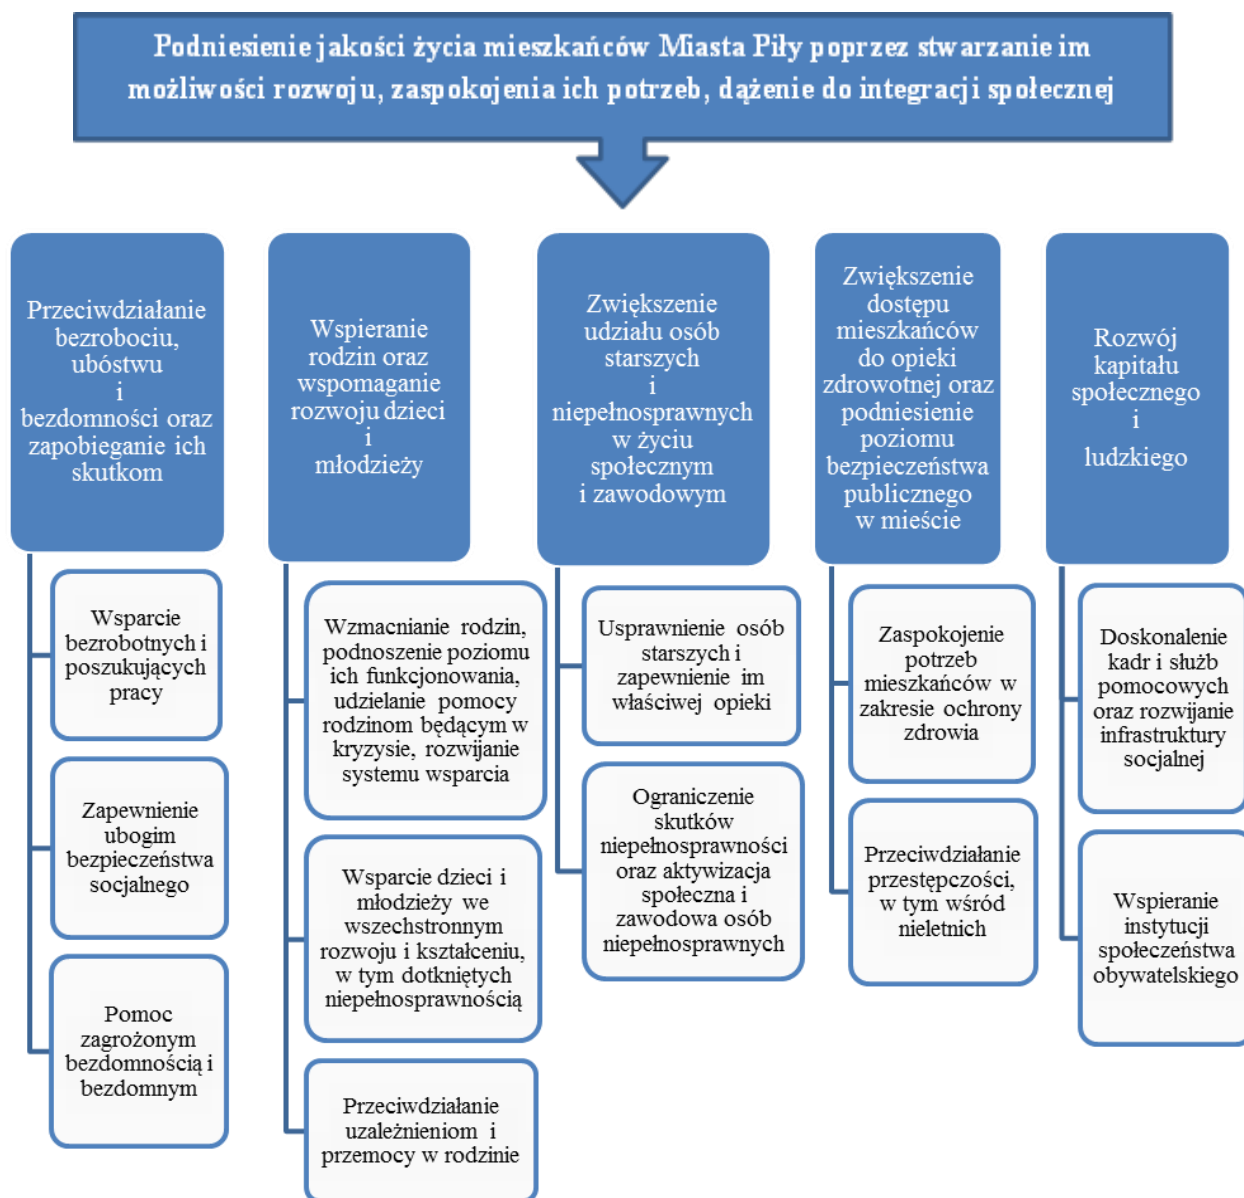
Podniesienie jakości życia mieszkańców Miasta Piły poprzez stwarzanie im możliwości rozwoju, zaspokojenia ich potrzeb, dążenie do integracji społecznej

Przeciwdziałanie bezrobociu, ubóstwu i bezdomności oraz zapobieganie ich skutkom

Wsparcie bezrobotnych i poszukujących pracy

Zapewnienie ubogim bezpieczeństwa socjalnego

Pomoc zagrożonym bezdomnością i bezdomnym

Wspieranie rodzin oraz wspomaganie rozwoju dzieci i młodzieży

Wzmacnianie rodzin, podnoszenie poziomu ich funkcjonowania, udzielanie pomocy rodzinom będącym w kryzysie, rozwijanie systemu wsparcia

Wsparcie dzieci i młodzieży we wszechstronnym rozwoju i kształceniu, w tym dotkniętych niepełnosprawnością

Przeciwdziałanie uzależnieniom i przemocy w rodzinie

Zwiększenie udziału osób starszych i niepełnosprawnych w życiu społecznym i zawodowym

Usprawnienie osób starszych i zapewnienie im właściwej opieki

Ograniczenie skutków niepełnosprawności oraz aktywizacja społeczna i zawodowa osób niepełnosprawnych

Zwiększenie dostępu mieszkańców do opieki zdrowotnej oraz podniesienie poziomu bezpieczeństwa publicznego w mieście

Zaspokojenie potrzeb mieszkańców w zakresie ochrony zdrowia

Przeciwdziałanie przestępczości, w tym wśród nieletnich

Rozwój kapitału społecznego i ludzkiego

Doskonalenie kadr i służb pomocowych oraz rozwijanie infrastruktury socjalnej

Wspieranie instytucji społeczeństwa obywatelskiego